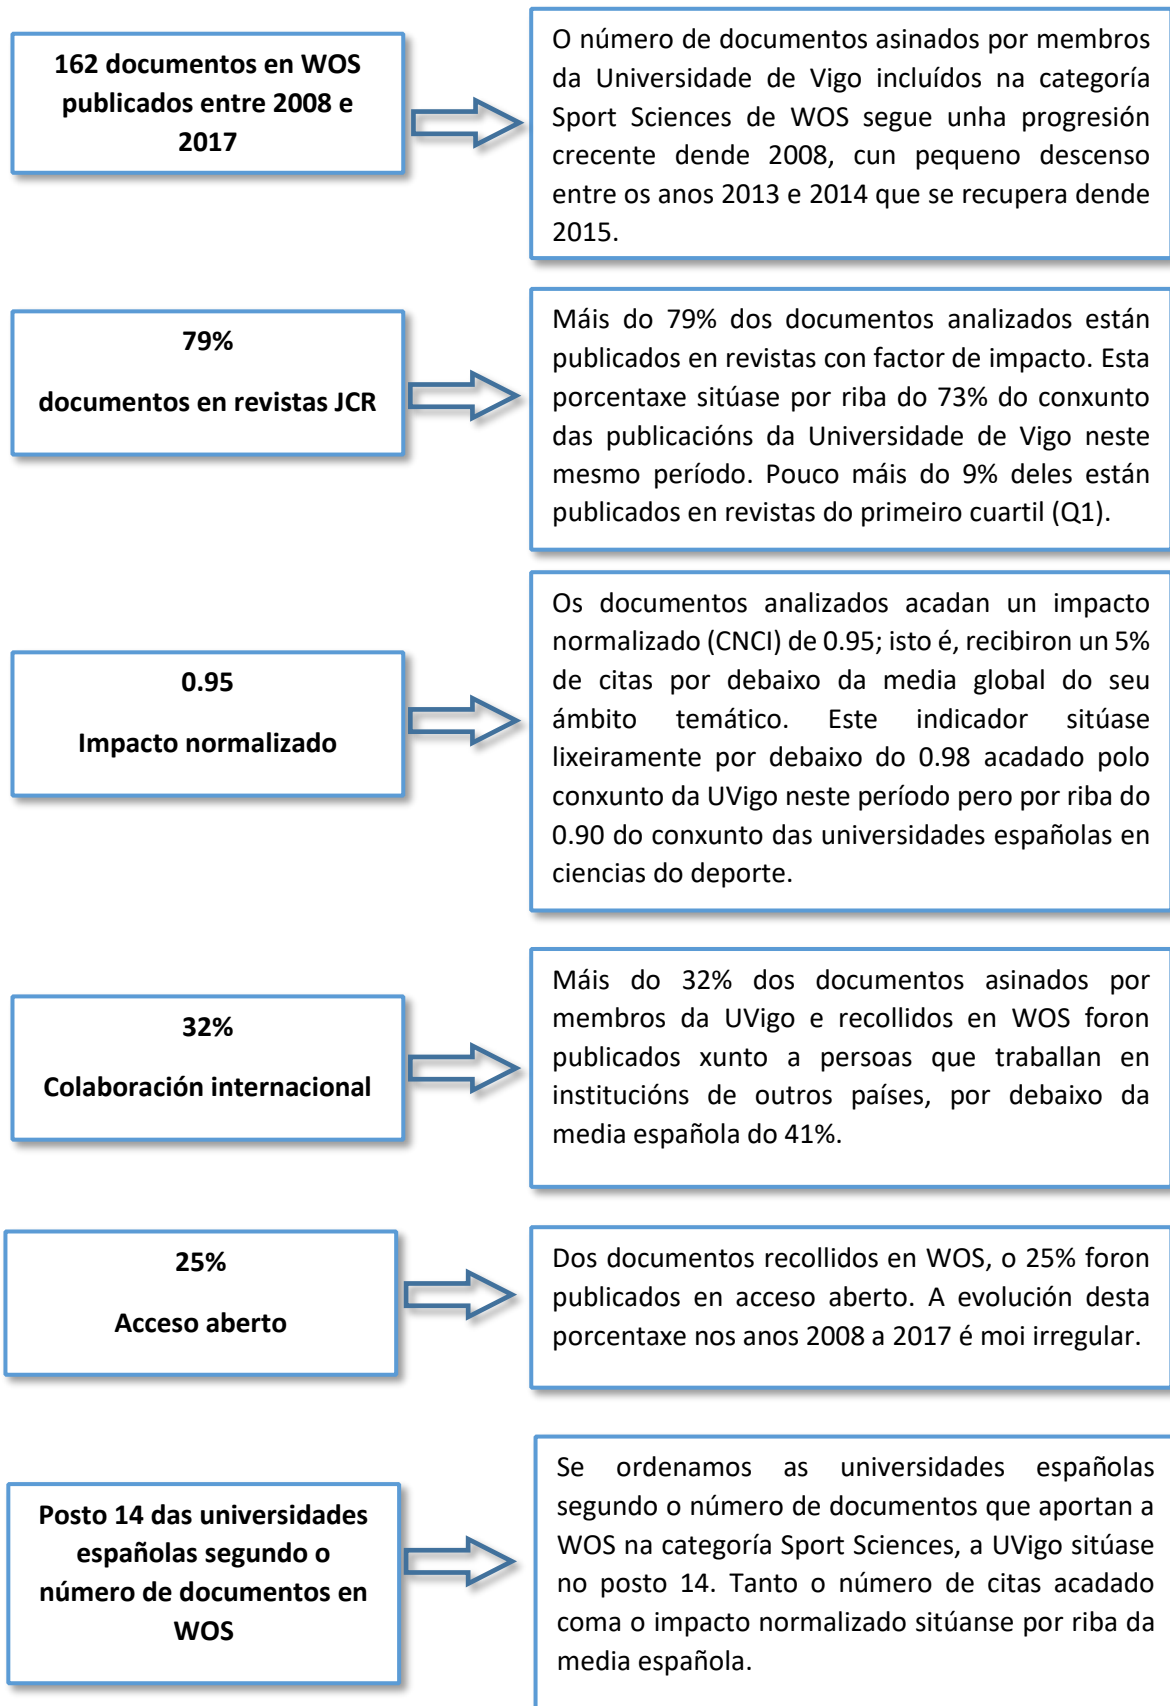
162 documentos en WOS publicados entre 2008 e 2017

O número de documentos asinados por membros da Universidade de Vigo incluídos na categoría Sport Sciences de WOS segue unha progresión crecente dende 2008, cun pequeno descenso entre os anos 2013 e 2014 que se recupera dende 2015.

79%

documentos en revistas JCR

Máis do 79% dos documentos analizados están publicados en revistas con factor de impacto. Esta porcentaxe sitúase por riba do 73% do conxunto das publicacións da Universidade de Vigo neste mesmo período. Pouco máis do 9% deles están publicados en revistas do primeiro cuartil (Q1).

0.95

Impacto normalizado

Os documentos analizados acadan un impacto normalizado (CNCI) de 0.95; isto é, recibiron un 5% de citas por debaixo da media global do seu ámbito temático. Este indicador sitúase lixeiramente por debaixo do 0.98 acadado polo conxunto da UVigo neste período pero por riba do 0.90 do conxunto das universidades españolas en ciencias do deporte.

32%

Colaboración internacional

Máis do 32% dos documentos asinados por membros da UVigo e recollidos en WOS foron publicados xunto a persoas que traballan en institucións de outros países, por debaixo da media española do 41%.

25%

Acceso aberto

Dos documentos recollidos en WOS, o 25% foron publicados en acceso aberto. A evolución desta porcentaxe nos anos 2008 a 2017 é moi irregular.

Posto 14 das universidades españolas segundo o número de documentos en WOS

Se ordenamos as universidades españolas segundo o número de documentos que aportan a WOS na categoría Sport Sciences, a UVigo sitúase no posto 14. Tanto o número de citas acadado coma o impacto normalizado sitúanse por riba da media española.